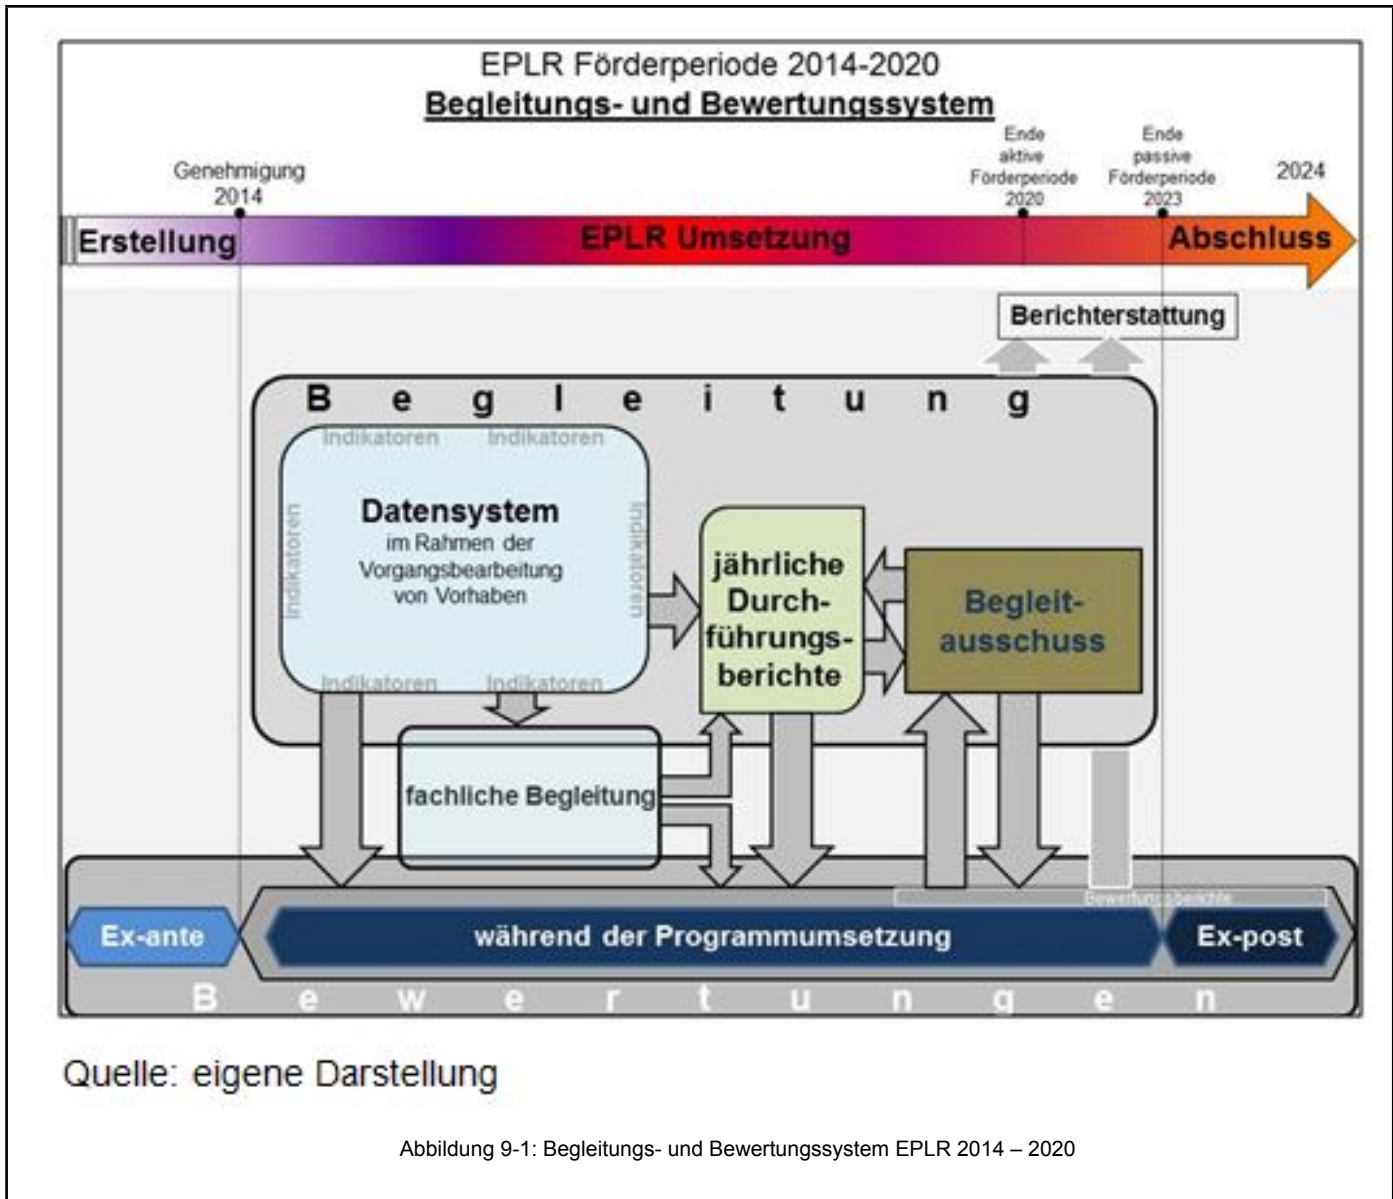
EPLR Förderperiode 2014-2020
Begleitungs- und Bewertungssystem

Genehmigung 2014

Ende aktive Förderperiode 2020

Ende passive Förderperiode 2023

2024

Erstellung

EPLR Umsetzung

Abschluss

Berichterstattung

B e g l e i t u n g

Indikatoren Indikatoren

Indikatoren

Indikatoren

Datensystem
im Rahmen der Vorgangsbearbeitung von Vorhaben

Indikatoren Indikatoren

jährliche Durchführungsberichte

Begleitausschuss

fachliche Begleitung

Bewertungsberichte

Ex-ante

während der Programmumsetzung

Ex-post

B e w e r t u n g e n

Quelle: eigene Darstellung

Abbildung 9-1: Begleitungs- und Bewertungssystem EPLR 2014 – 2020